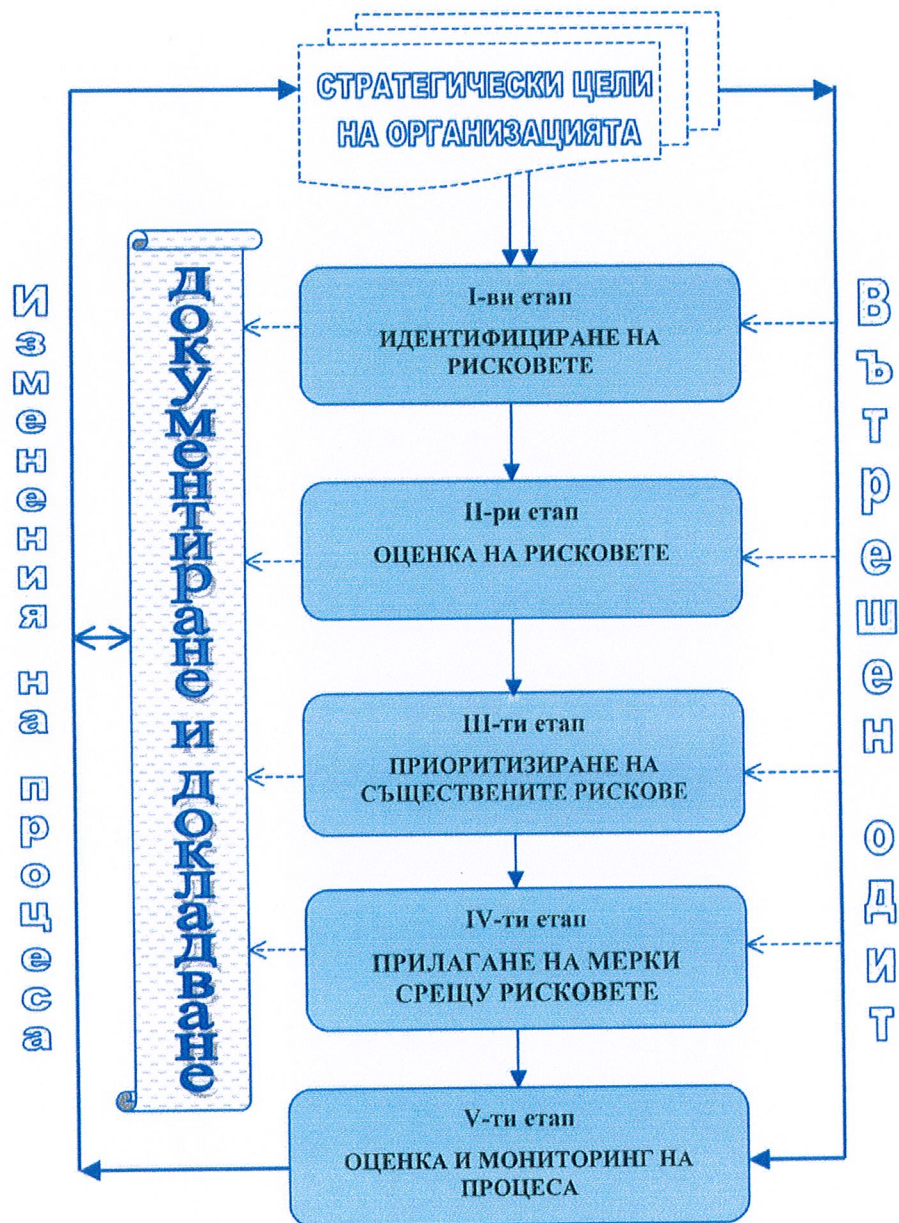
СТРАТЕГИЧЕСКИ ЦЕЛИ НА ОРГАНИЗАЦИЯТА

Изменения на процеса

Документиране и докладване

I-ви етап
ИДЕНТИФИЦИРАНЕ НА РИСКОВЕТЕ

II-ри етап
ОЦЕНКА НА РИСКОВЕТЕ

III-ти етап
ПРИОРИТИЗИРАНЕ НА СЪЩЕСТВЕНИТЕ РИСКОВЕ

IV-ти етап
ПРИЛАГАНЕ НА МЕРКИ СРЕЩУ РИСКОВЕТЕ

V-ти етап
ОЦЕНКА И МОНИТОРИНГ НА ПРОЦЕСА

Вътрешен одит